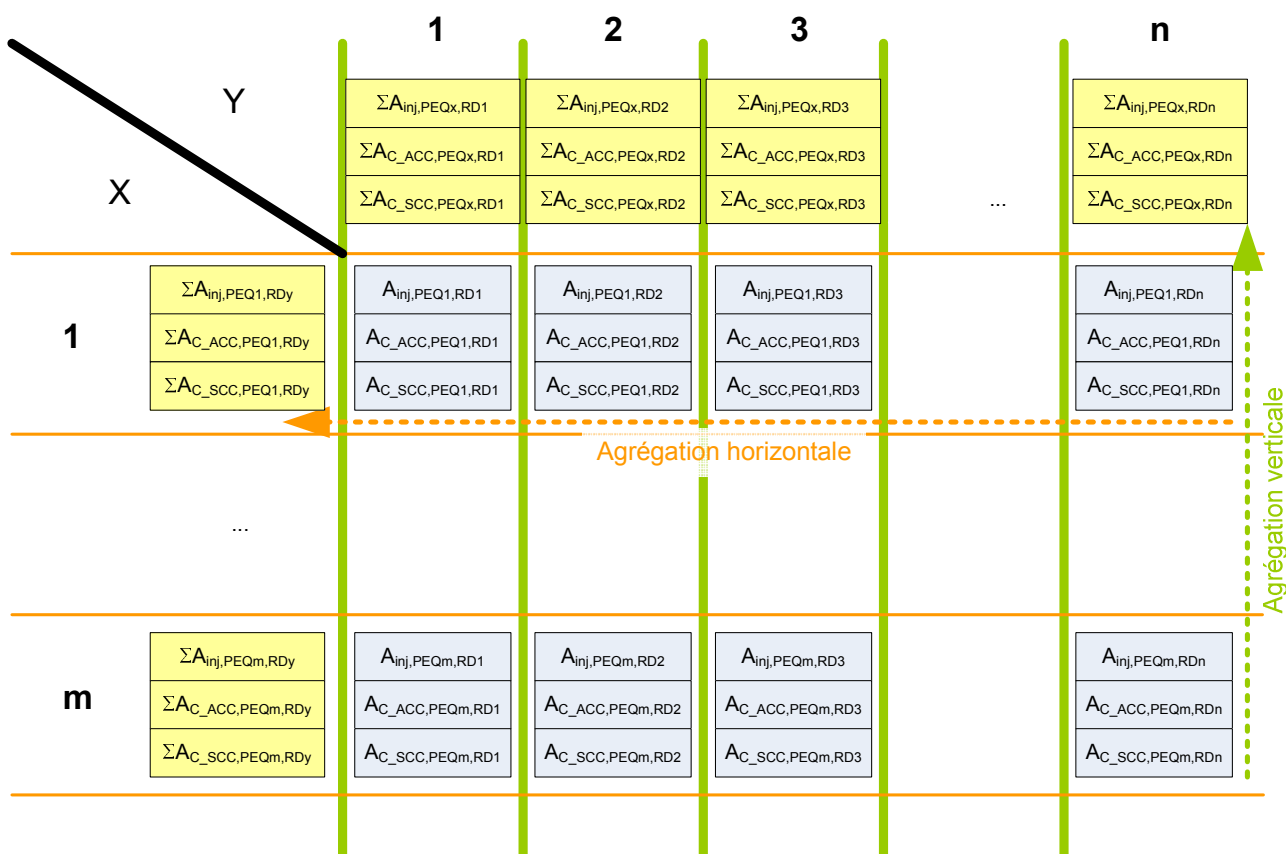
1
2
3
n

Y

X

$\Sigma A_{inj,PEQx,RD1}$
$\Sigma A_{C\_ACC,PEQx,RD1}$
$\Sigma A_{C\_SCC,PEQx,RD1}$

$\Sigma A_{inj,PEQx,RD2}$
$\Sigma A_{C\_ACC,PEQx,RD2}$
$\Sigma A_{C\_SCC,PEQx,RD2}$

$\Sigma A_{inj,PEQx,RD3}$
$\Sigma A_{C\_ACC,PEQx,RD3}$
$\Sigma A_{C\_SCC,PEQx,RD3}$

...

$\Sigma A_{inj,PEQx,RDn}$
$\Sigma A_{C\_ACC,PEQx,RDn}$
$\Sigma A_{C\_SCC,PEQx,RDn}$

1

$\Sigma A_{inj,PEQ1,RDy}$
$\Sigma A_{C\_ACC,PEQ1,RDy}$
$\Sigma A_{C\_SCC,PEQ1,RDy}$

$A_{inj,PEQ1,RD1}$
$A_{C\_ACC,PEQ1,RD1}$
$A_{C\_SCC,PEQ1,RD1}$

$A_{inj,PEQ1,RD2}$
$A_{C\_ACC,PEQ1,RD2}$
$A_{C\_SCC,PEQ1,RD2}$

$A_{inj,PEQ1,RD3}$
$A_{C\_ACC,PEQ1,RD3}$
$A_{C\_SCC,PEQ1,RD3}$

$A_{inj,PEQ1,RDn}$
$A_{C\_ACC,PEQ1,RDn}$
$A_{C\_SCC,PEQ1,RDn}$

Agrégation horizontale

Agrégation verticale

...

m

$\Sigma A_{inj,PEQm,RDy}$
$\Sigma A_{C\_ACC,PEQm,RDy}$
$\Sigma A_{C\_SCC,PEQm,RDy}$

$A_{inj,PEQm,RD1}$
$A_{C\_ACC,PEQm,RD1}$
$A_{C\_SCC,PEQm,RD1}$

$A_{inj,PEQm,RD2}$
$A_{C\_ACC,PEQm,RD2}$
$A_{C\_SCC,PEQm,RD2}$

$A_{inj,PEQm,RD3}$
$A_{C\_ACC,PEQm,RD3}$
$A_{C\_SCC,PEQm,RD3}$

$A_{inj,PEQm,RDn}$
$A_{C\_ACC,PEQm,RDn}$
$A_{C\_SCC,PEQm,RDn}$